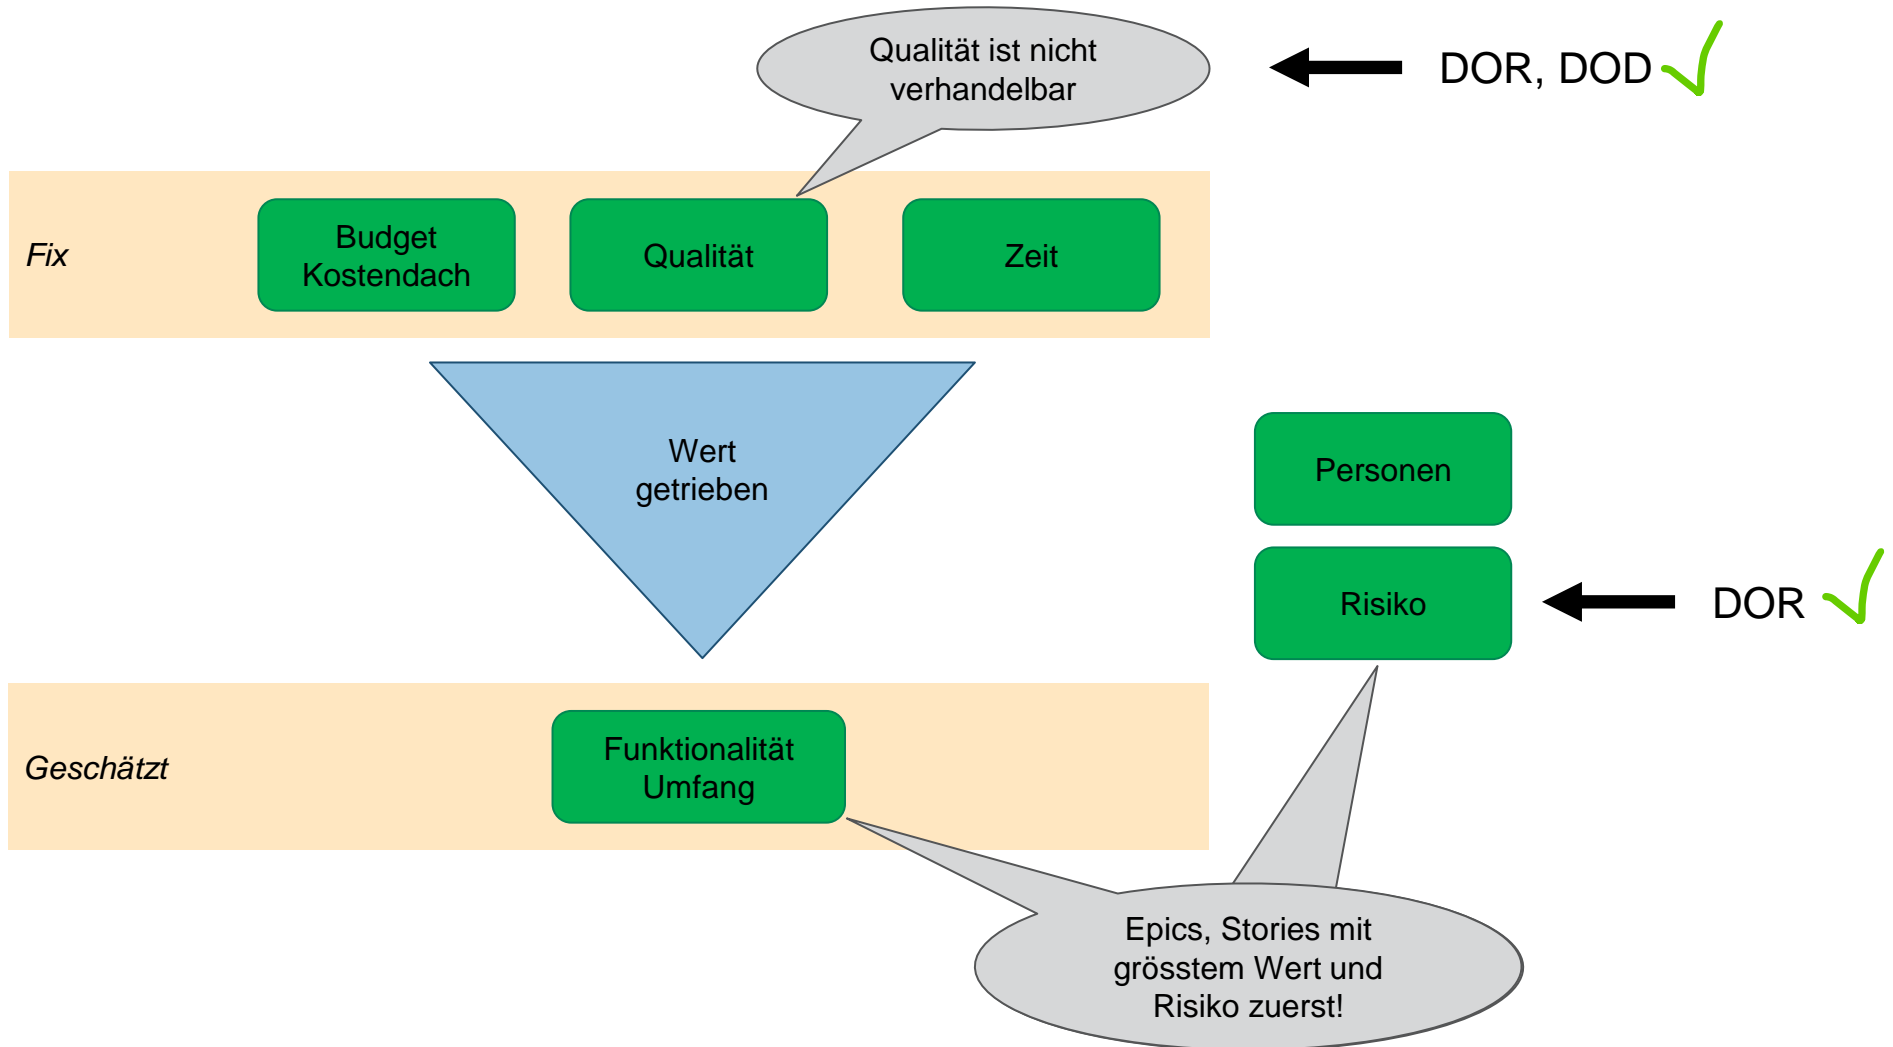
Qualität ist nicht verhandelbar

DOR, DOD

Fix

Budget Kostendach

Qualität

Zeit

Wert getrieben

Personen

Risiko

DOR

Geschätzt

Funktionalität Umfang

Epics, Stories mit grösstem Wert und Risiko zuerst!